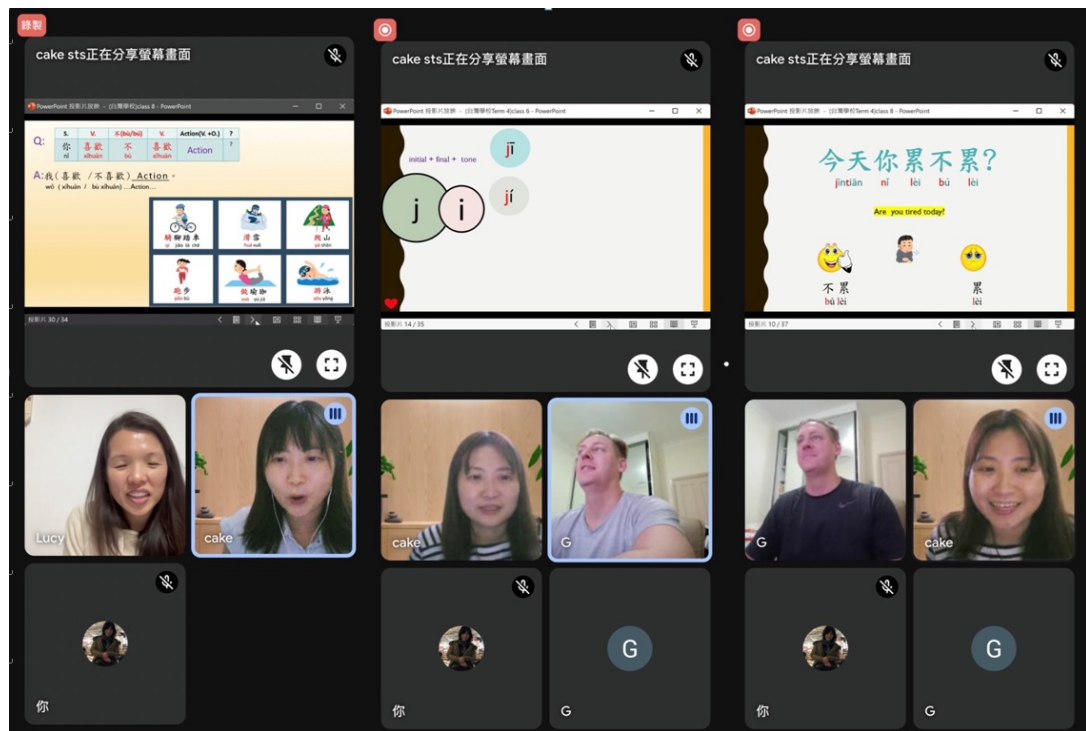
錄製

cake sts正在分享螢幕畫面

PowerPoint 投影片放映 - [台灣學校]class 8 - PowerPoint

Q:

| S. | V. | 不(bù/bú) | V. | Action(V. +O.) | ? |
|---|---|---|---|---|---|
| 你 nǐ | 喜歡 xǐhuān | 不 bù | 喜歡 xǐhuān | Action | ? |

A: 我(喜歡 / 不喜歡) Action 。
wǒ ( xǐhuān / bù xǐhuān) ...Action...

騎腳踏車 qí jiǎo tà chē
滑雪 huá xuě
爬山 pá shān
跑步 pǎo bù
做瑜伽 zuò yú jiā
游泳 yóu yǒng

投影片 30 / 34

Lucy

cake

你

cake sts正在分享螢幕畫面

PowerPoint 投影片放映 - [台灣學校Term 4]class 6 - PowerPoint

initial + final + tone

jī

jí

j

i

投影片 14 / 35

cake

G

你

G

G

cake sts正在分享螢幕畫面

PowerPoint 投影片放映 - [台灣學校Term 4]class 8 - PowerPoint

今天你累不累?
jīntiān nǐ lèi bù lèi

Are you tired today!

不累
bú lèi

累
lèi

投影片 10 / 37

G

cake

你

G

G